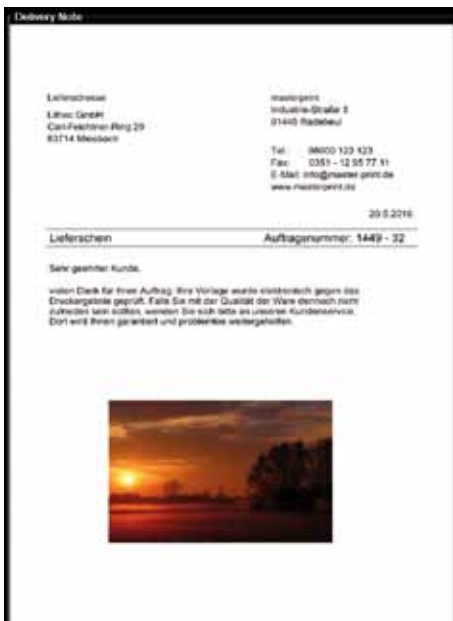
Delivery Note

Lieferadresse

Lithec GmbH
Carl-Feichtner-Ring 29
83714 Miesbach

masterprint
Industrie-Straße 3
01445 Radebeul

Tel.: 08600 123 123
Fax: 0351 - 12 95 77 81
E-Mail: info@master-print.de
www.masterprint.de

20.5.2016

Lieferschein

Auftragsnummer: 1449 - 32

Sehr geehrter Kunde,

vielen Dank für Ihren Auftrag. Ihre Vorlage wurde elektronisch gegen das Druckergebnis geprüft. Falls Sie mit der Qualität der Ware dennoch nicht zufrieden sein sollten, wenden Sie sich bitte an unseren Kundenservice. Dort wird Ihnen garantiert und problemlos weitergeholfen.